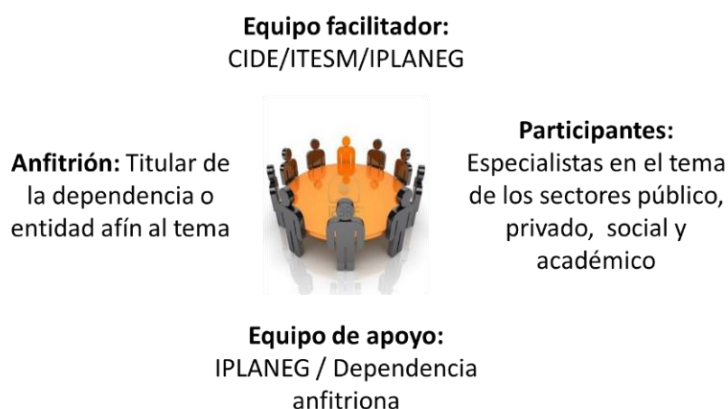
**Equipo facilitador:**
CIDE/ITESM/IPLANEG

**Anfitrión:** Titular de la dependencia o entidad afín al tema

**Participantes:**
Especialistas en el tema de los sectores público, privado, social y académico

**Equipo de apoyo:**
IPLANEG / Dependencia anfitriona